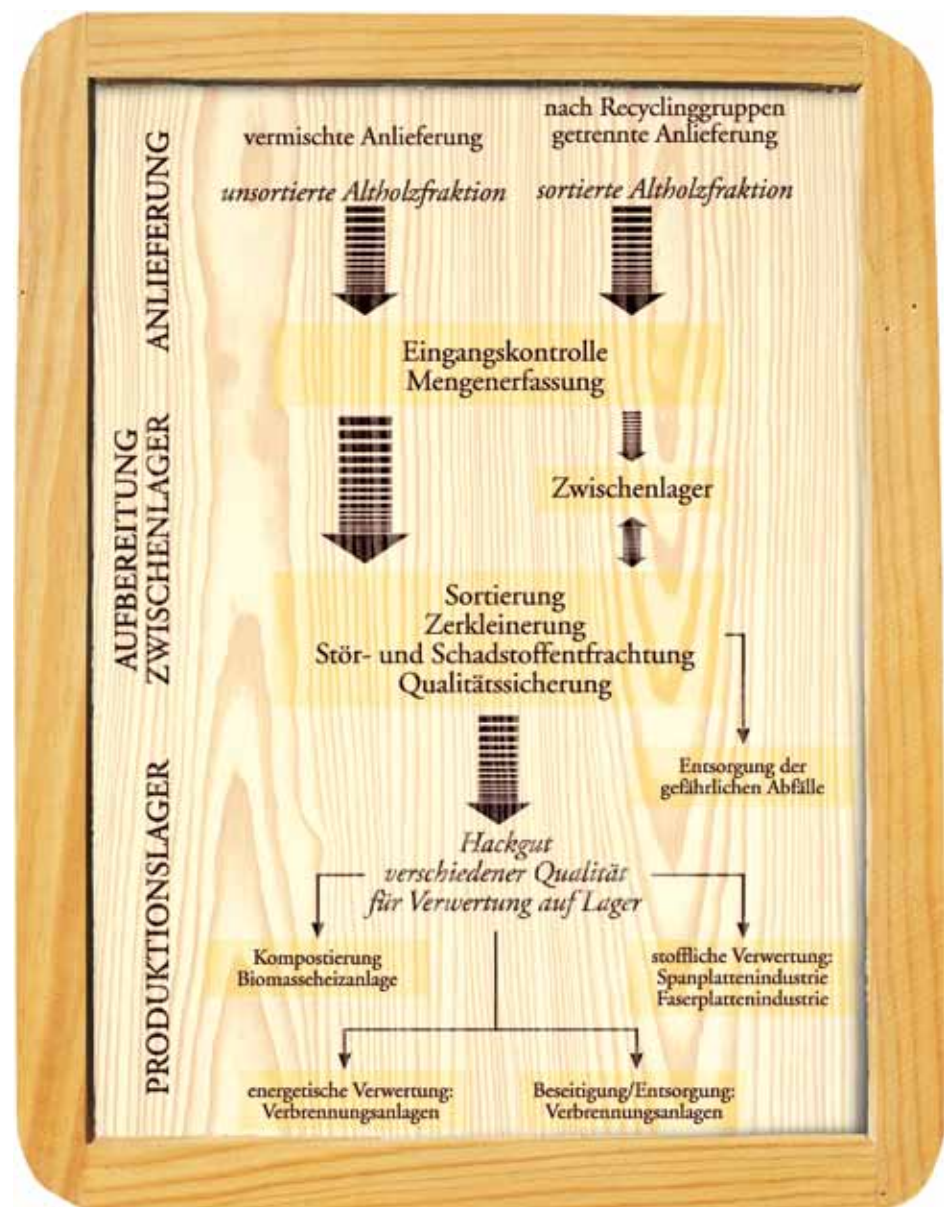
ANLIEFERUNG

vermischte Anlieferung

unsortierte Altholzfraktion

nach Recyclinggruppen getrennte Anlieferung

sortierte Altholzfraktion

Eingangskontrolle
Mengenerfassung

AUFBEREITUNG
ZWISCHENLAGER

Zwischenlager

Sortierung
Zerkleinerung
Stör- und Schadstoffentfrachtung
Qualitätssicherung

Entsorgung der gefährlichen Abfälle

PRODUKTIONSLAGER

Hackgut
verschiedener Qualität
für Verwertung auf Lager

Kompostierung
Biomasseheizanlage

stoffliche Verwertung:
Spanplattenindustrie
Faserplattenindustrie

energetische Verwertung:
Verbrennungsanlagen

Beseitigung/Entsorgung:
Verbrennungsanlagen